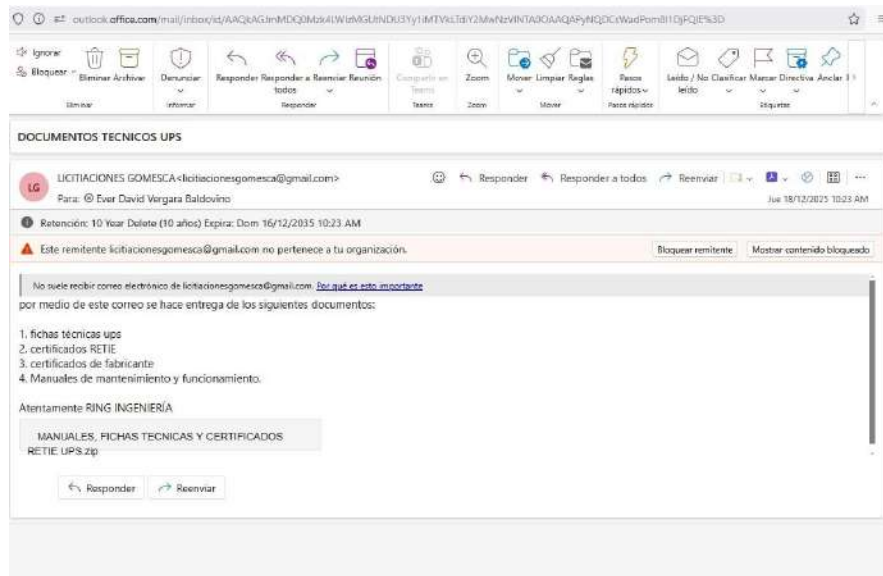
outlook.office.com/mail/inbox/id/AAQkAGJmMDQ0Mzk4LWIzMGUtNDU3Yy1iMTVkLTdiY2MwNzVlNTA0OAAQAFyNQDCtWadPom8l1DjFQJE%3D

Ignorar
Bloquear
Eliminar
Archivar
Eliminar
Denunciar
Informar
Responder
Responder a todos
Reenviar
Reunión
Responder
Compartir en Teams
Teams
Zoom
Zoom
Mover
Limpiar
Reglas
Mover
Pasos rápidos
Pasos rápidos
Leído / No leído
Clasificar
Marcar
Directiva
Anclar
Etiquetas

DOCUMENTOS TECNICOS UPS

LG
LICITIACIONES GOMESCA <licitiacionesgomesca@gmail.com>
Para: Ever David Vergara Baldovino
Responder
Responder a todos
Reenviar
Jue 18/12/2025 10:23 AM

Retención: 10 Year Delete (10 años) Expira: Dom 16/12/2035 10:23 AM

Este remitente licitiacionesgomesca@gmail.com no pertenece a tu organización.
Bloquear remitente
Mostrar contenido bloqueado

No suele recibir correo electrónico de licitiacionesgomesca@gmail.com. Por qué es esto importante

por medio de este correo se hace entrega de los siguientes documentos:

1. fichas técnicas ups
2. certificados RETIE
3. certificados de fabricante
4. Manuales de mantenimiento y funcionamiento.

Atentamente RING INGENIERÍA

MANUALES, FICHAS TECNICAS Y CERTIFICADOS RETIE UPS.zip

Responder
Reenviar